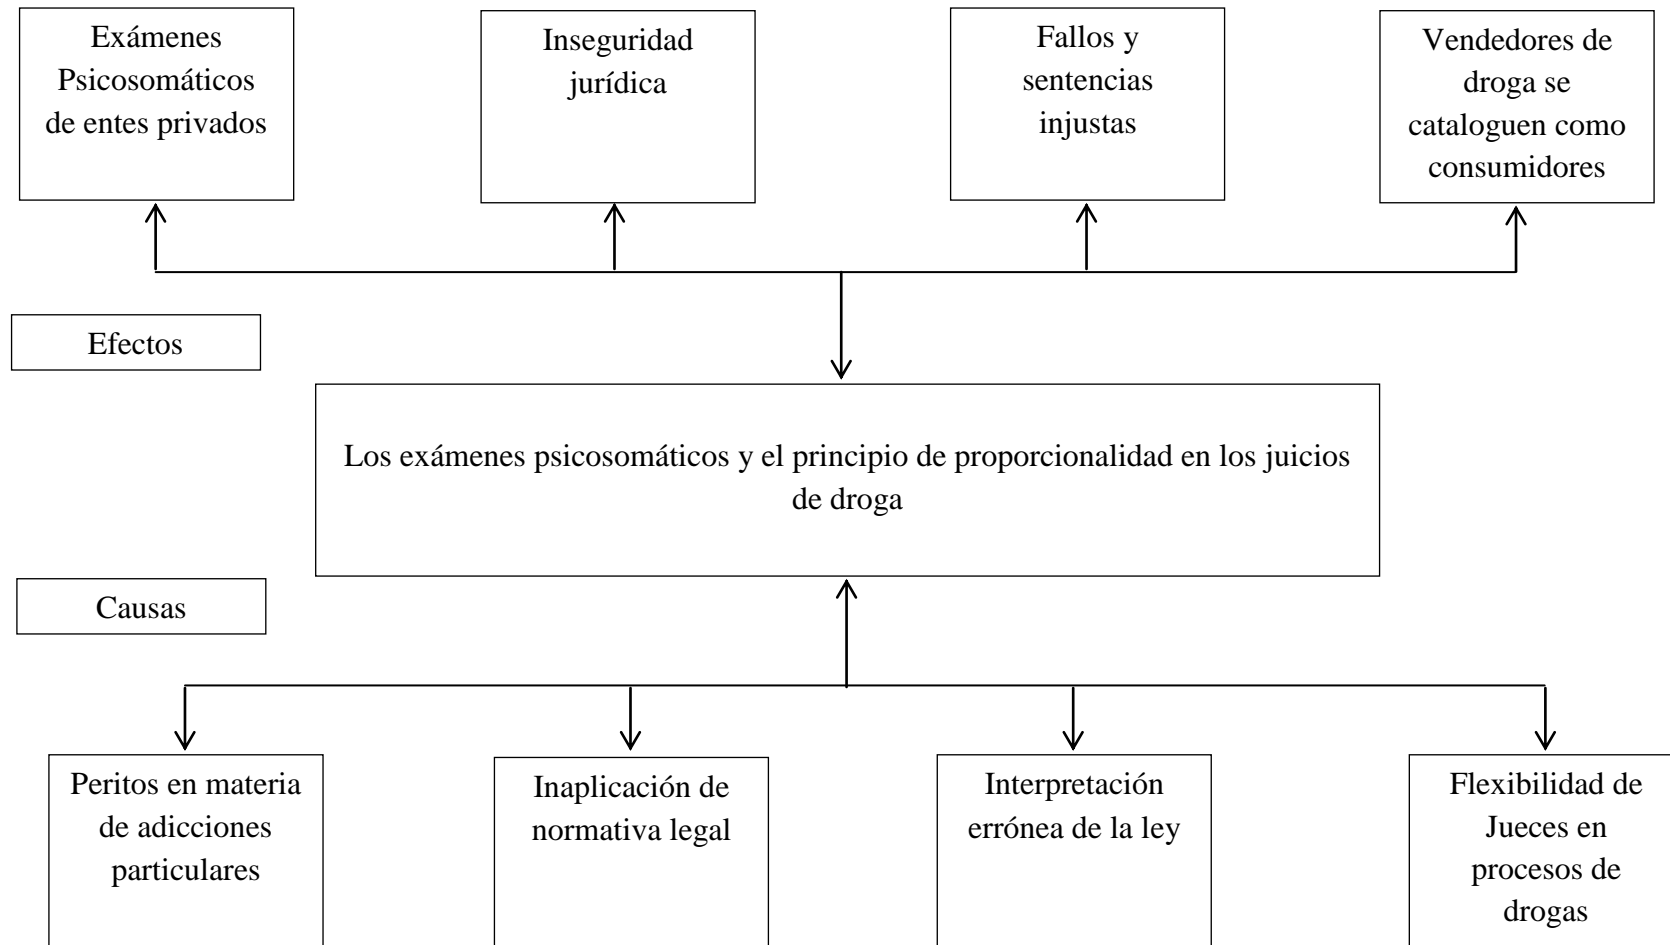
Exámenes Psicosomáticos de entes privados

Inseguridad jurídica

Fallos y sentencias injustas

Vendedores de droga se cataloguen como consumidores

Efectos

Los exámenes psicosomáticos y el principio de proporcionalidad en los juicios de droga

Causas

Peritos en materia de adicciones particulares

Inaplicación de normativa legal

Interpretación errónea de la ley

Flexibilidad de Jueces en procesos de drogas